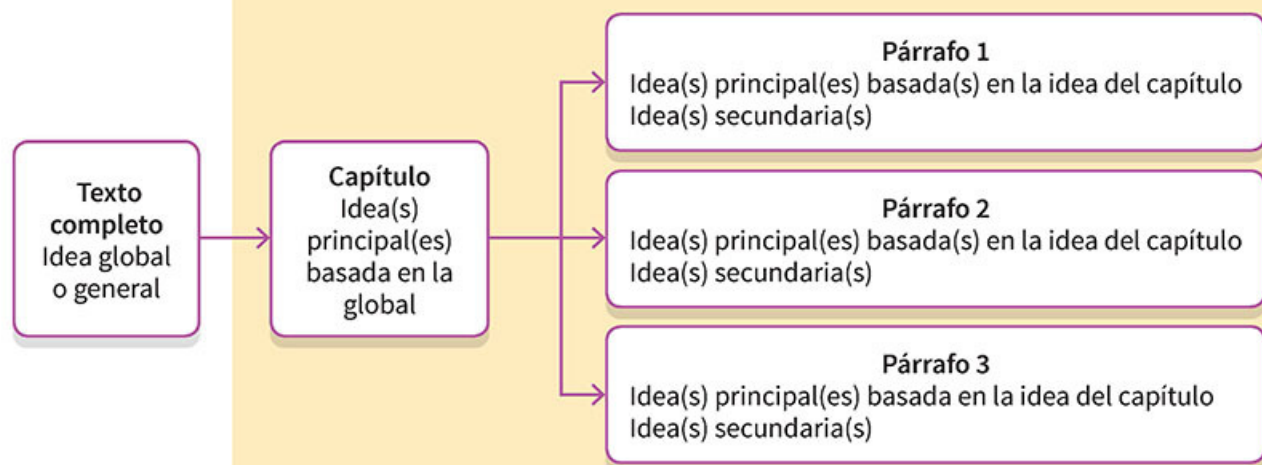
Texto completo
Idea global o general

Capítulo
Idea(s) principal(es) basada en la global

Párrafo 1
Idea(s) principal(es) basada(s) en la idea del capítulo
Idea(s) secundaria(s)

Párrafo 2
Idea(s) principal(es) basada(s) en la idea del capítulo
Idea(s) secundaria(s)

Párrafo 3
Idea(s) principal(es) basada en la idea del capítulo
Idea(s) secundaria(s)